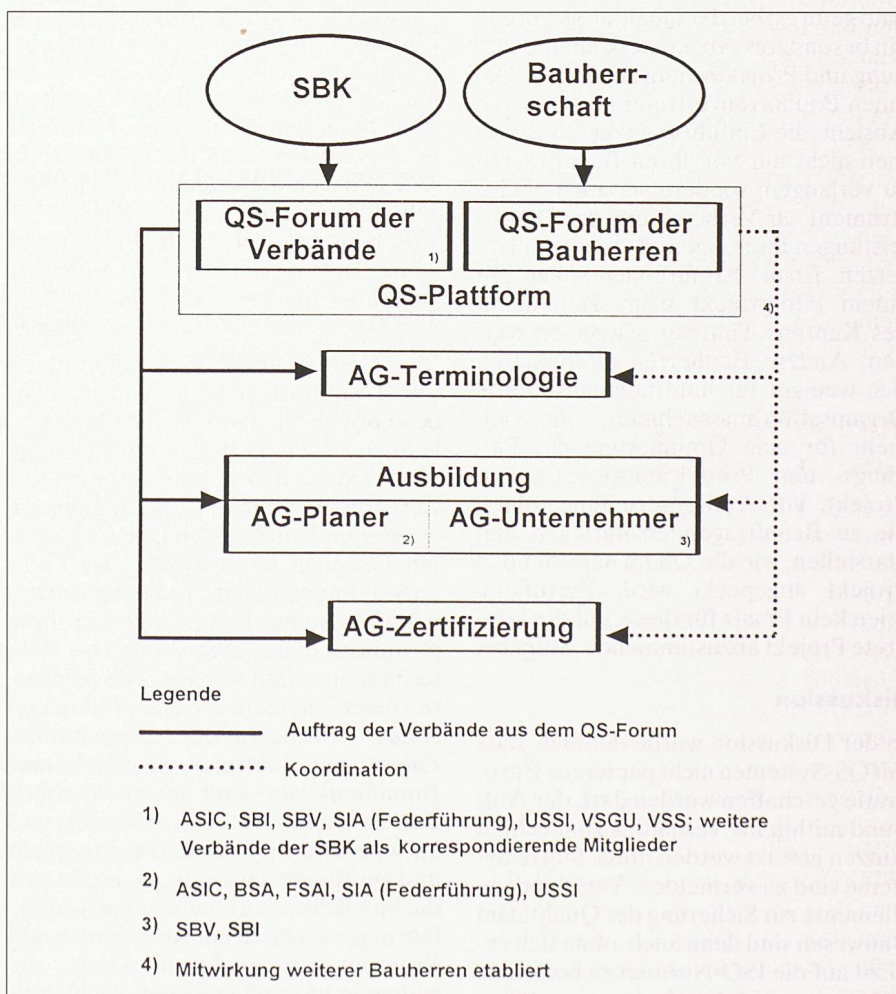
SBK

Bauherrschaft

QS-Forum der Verbände 1)

QS-Forum der Bauherren

QS-Plattform

4)

AG-Terminologie

Ausbildung

AG-Planer 2)

AG-Unternehmer 3)

AG-Zertifizierung

Legende

Auftrag der Verbände aus dem QS-Forum

Koordination

1) ASIC, SBI, SBV, SIA (Federführung), USSI, VSGU, VSS; weitere Verbände der SBK als korrespondierende Mitglieder

2) ASIC, BSA, FSAI, SIA (Federführung), USSI

3) SBV, SBI

4) Mitwirkung weiterer Bauherren etabliert